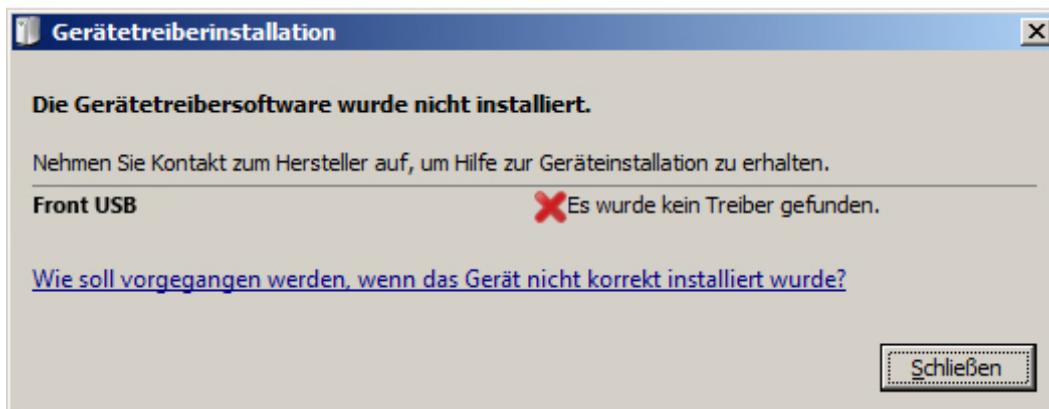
Gerätetreiberinstallation

Die Gerätetreibersoftware wurde nicht installiert.

Nehmen Sie Kontakt zum Hersteller auf, um Hilfe zur Geräteinstallation zu erhalten.

| Front USB | Es wurde kein Treiber gefunden. |
|---|---|

Wie soll vorgegangen werden, wenn das Gerät nicht korrekt installiert wurde?

Schließen